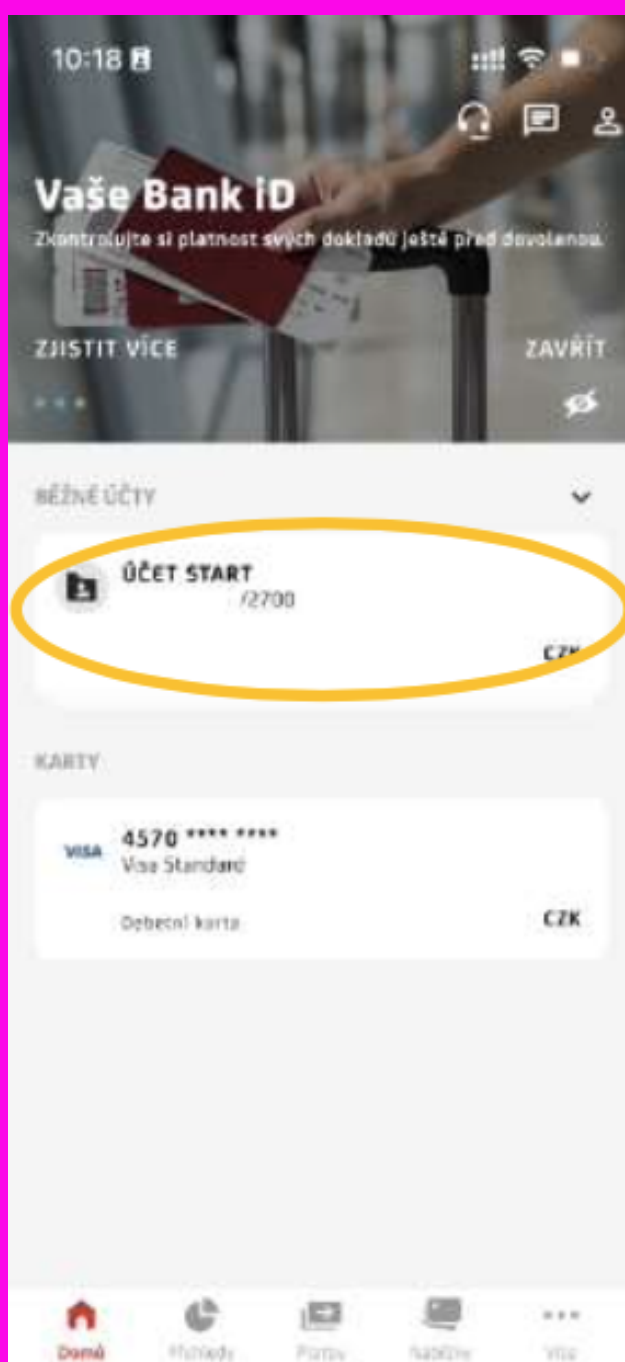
10:18

Vaše Bank iD

Zkontrolujte si platnost svých dokladů ještě před dovolenou.

ZJISTIT VÍCE

ZAVŘÍT

BĚŽNÉ ÚČTY

ÚČET START
/2700

CZK

KARTY

VISA
4570 **** ****
Visa Standard

Debetní karta

CZK

Domů
Přehledy
Platby
Nabídky
Více